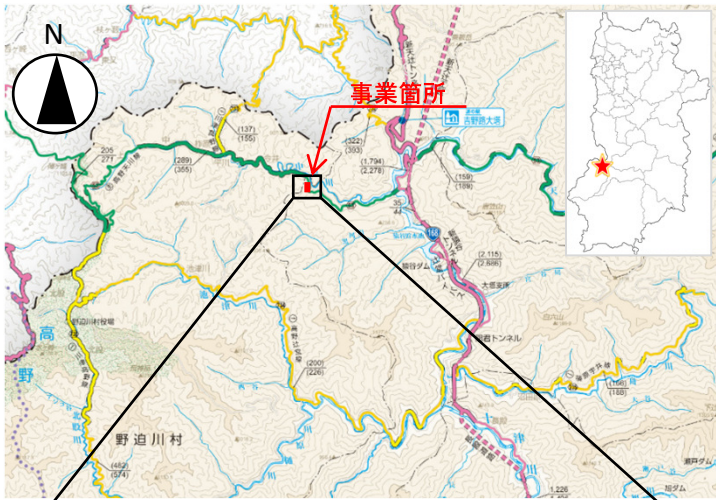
N

事業箇所

古野路大橋

(137)
(155)

205
277

(289)
(355)

(322)
(303)

(1,794)
(2,278)

(159)
(189)

168

(2,115)
(2,566)

猿谷ダム

大塔支所

天辻トンネル

野迫川村役場

高

野

(200)
(226)

(166)
(188)

野迫川村

(482)
(574)